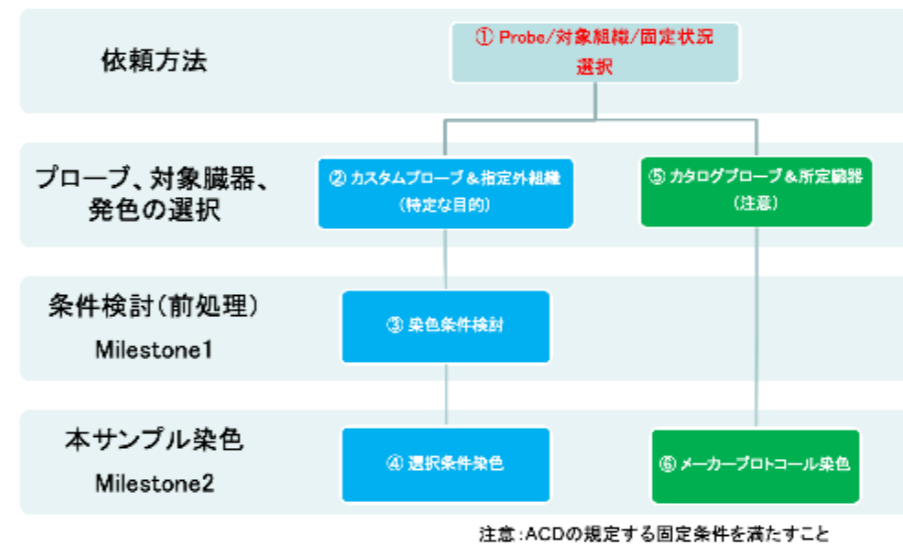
依頼方法

① Probe/対象組織/固定状況選択

プローブ、対象臓器、発色の選択

② カスタムプローブ＆指定外組織（特定な目的）

⑤ カタログプローブ＆所定臓器（注意）

条件検討（前処理）
Milestone1

③ 染色条件検討

本サンプル染色
Milestone2

④ 選択条件染色

⑥ メーカープロトコール染色

注意：ACDの規定する固定条件を満たすこと